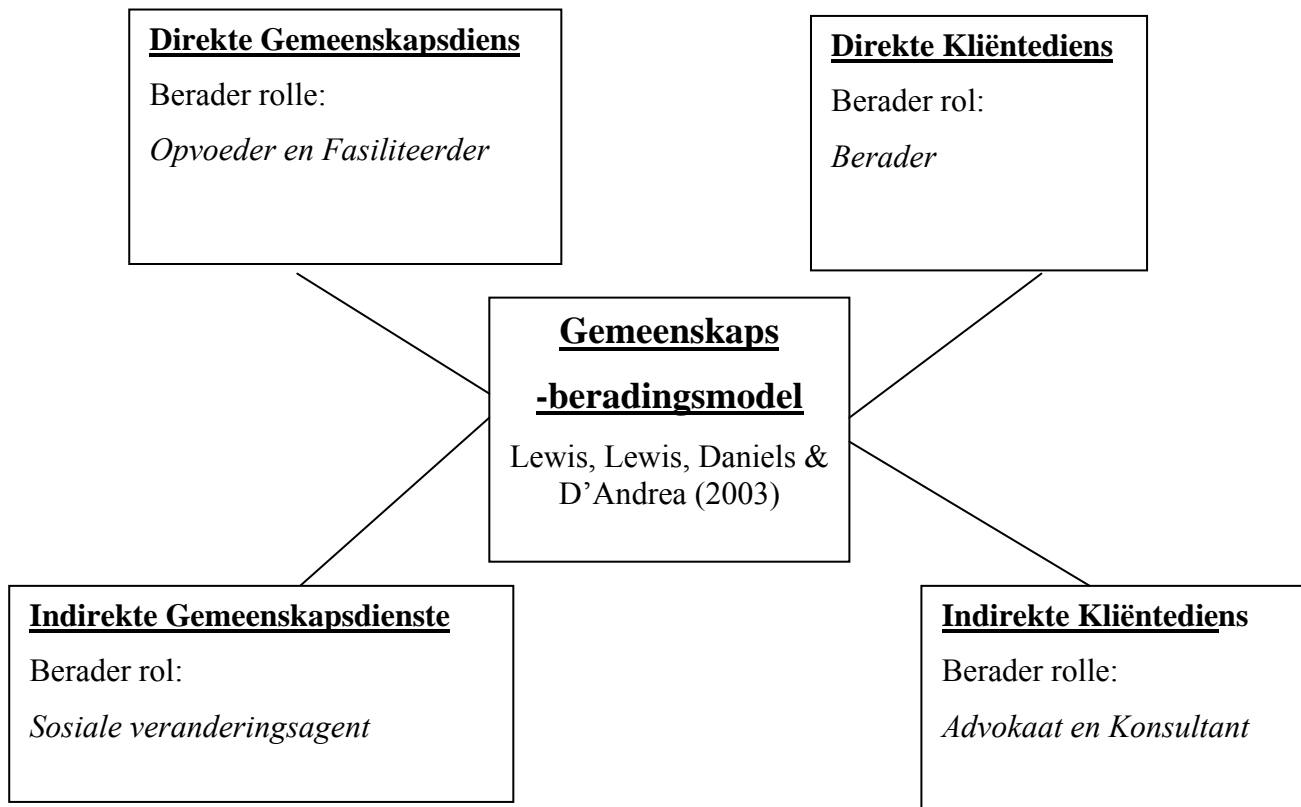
**Direkte Gemeenskapsdiens**

Berader rolle:

*Opvoeder en Fasiliteerder*

**Direkte Kliëntediens**

Berader rol:

*Berader*

**Gemeenskaps**

**-beradingsmodel**

Lewis, Lewis, Daniels & D'Andrea (2003)

**Indirekte Gemeenskapsdienste**

Berader rol:

*Sosiale veranderingsagent*

**Indirekte Kliëntediens**

Berader rolle:

*Advokaat en Konsultant*